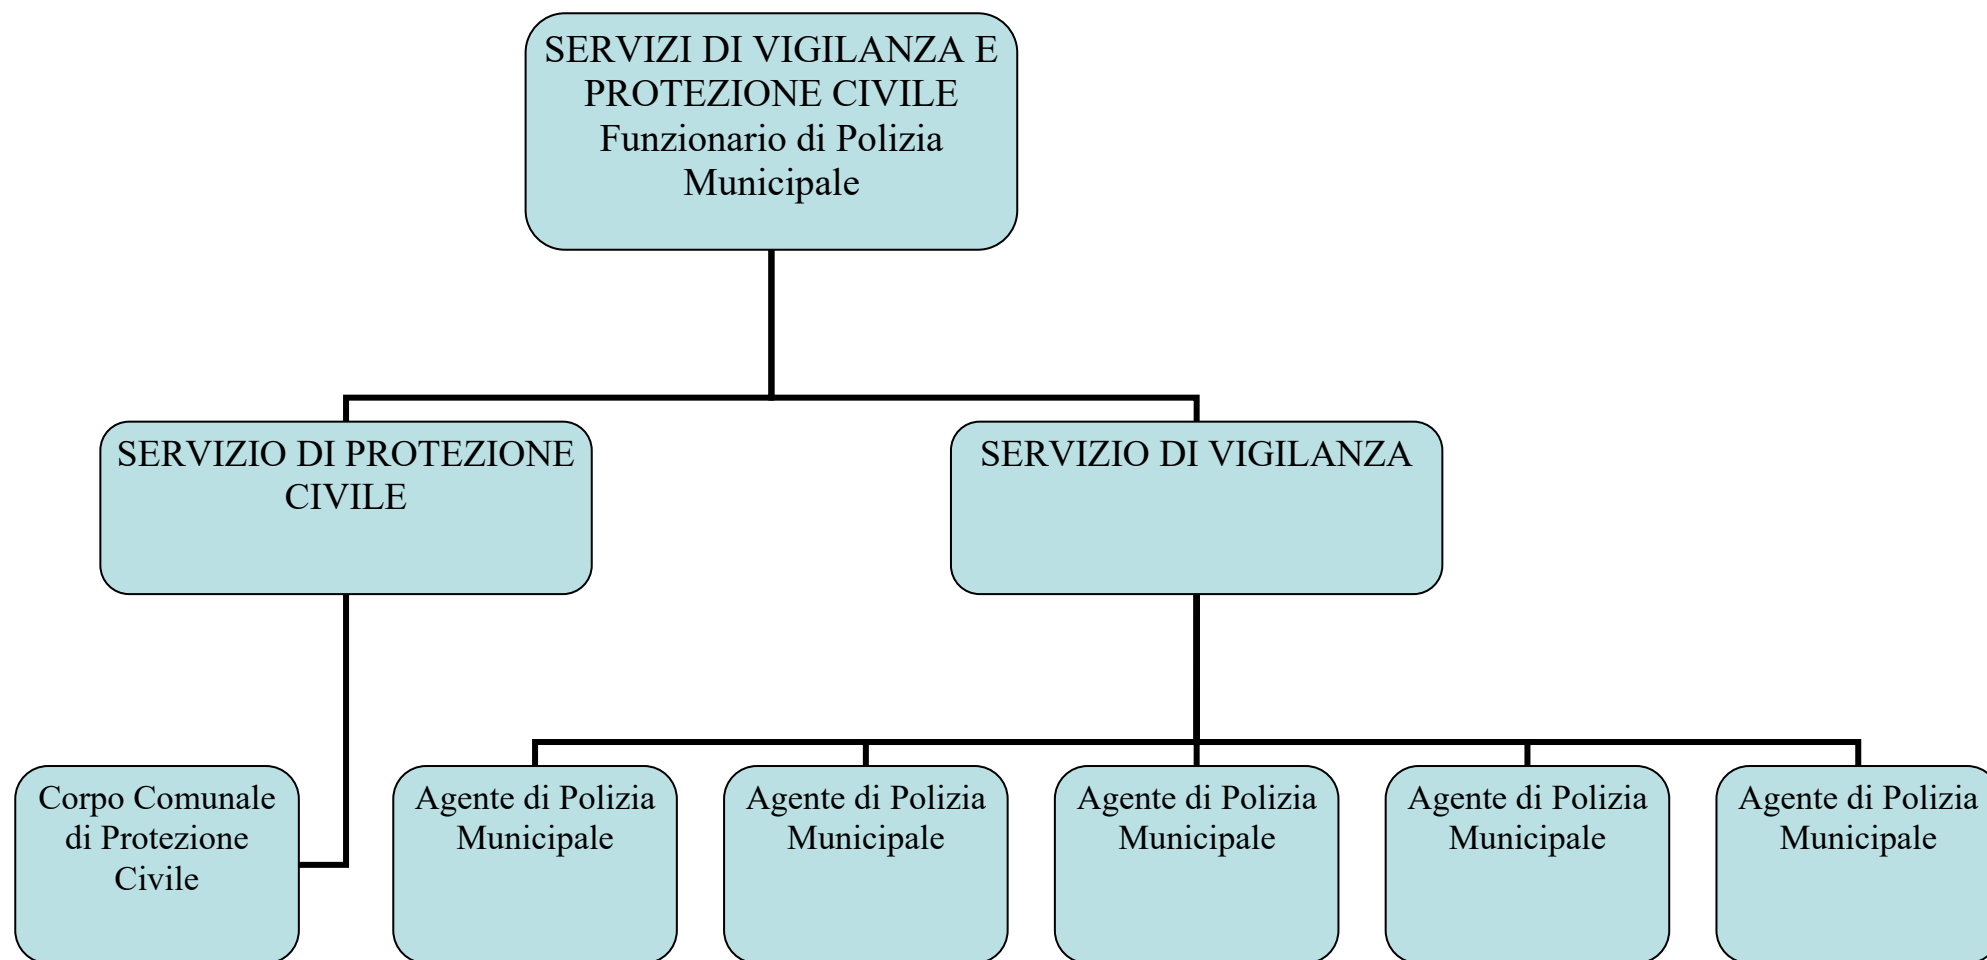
SERVIZI DI VIGILANZA E PROTEZIONE CIVILE
Funzionario di Polizia Municipale

SERVIZIO DI PROTEZIONE CIVILE

SERVIZIO DI VIGILANZA

Corpo Comunale di Protezione Civile

Agente di Polizia Municipale

Agente di Polizia Municipale

Agente di Polizia Municipale

Agente di Polizia Municipale

Agente di Polizia Municipale